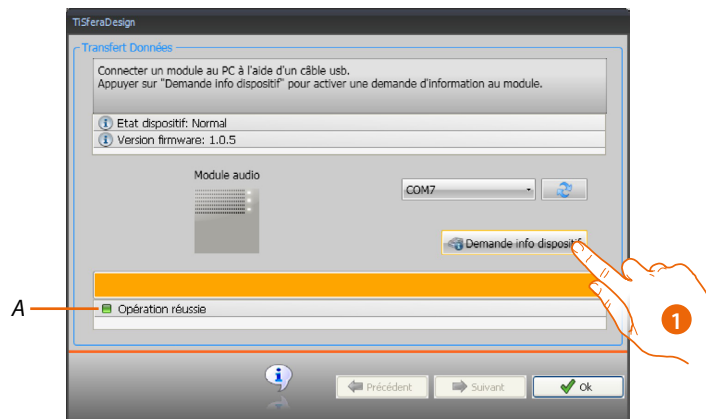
TiSferaDesign

Transfert Données

Connecter un module au PC à l'aide d'un câble usb.
Appuyer sur "Demande info dispositif" pour activer une demande d'information au module.

Etat dispositif: Normal

Version firmware: 1.0.5

Module audio

COM7

Demande info dispositif

A

Opération réussie

1

Précédent

Suivant

Ok